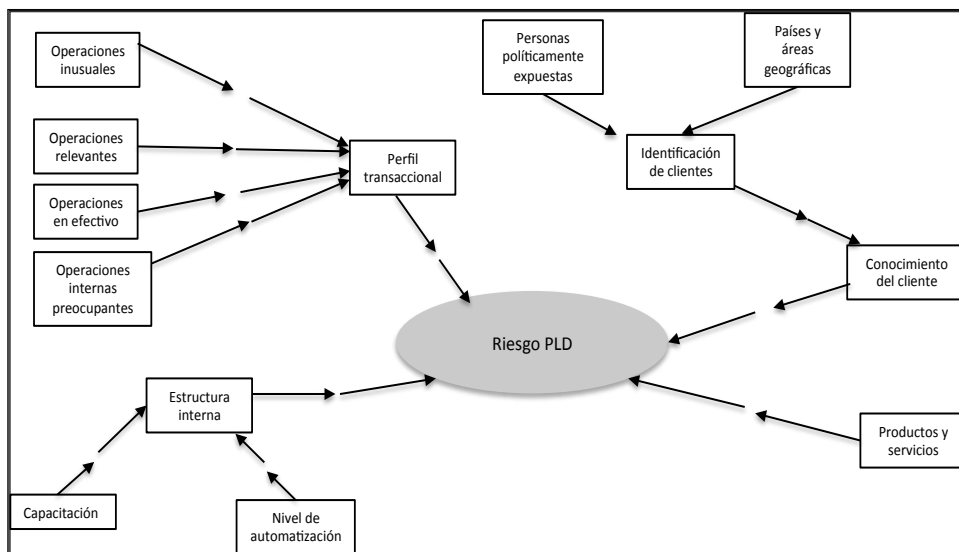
Operaciones inusuales

Operaciones relevantes

Operaciones en efectivo

Operaciones internas preocupantes

Perfil transaccional

Personas políticamente expuestas

Países y áreas geográficas

Identificación de clientes

Conocimiento del cliente

Riesgo PLD

Estructura interna

Capacitación

Nivel de automatización

Productos y servicios